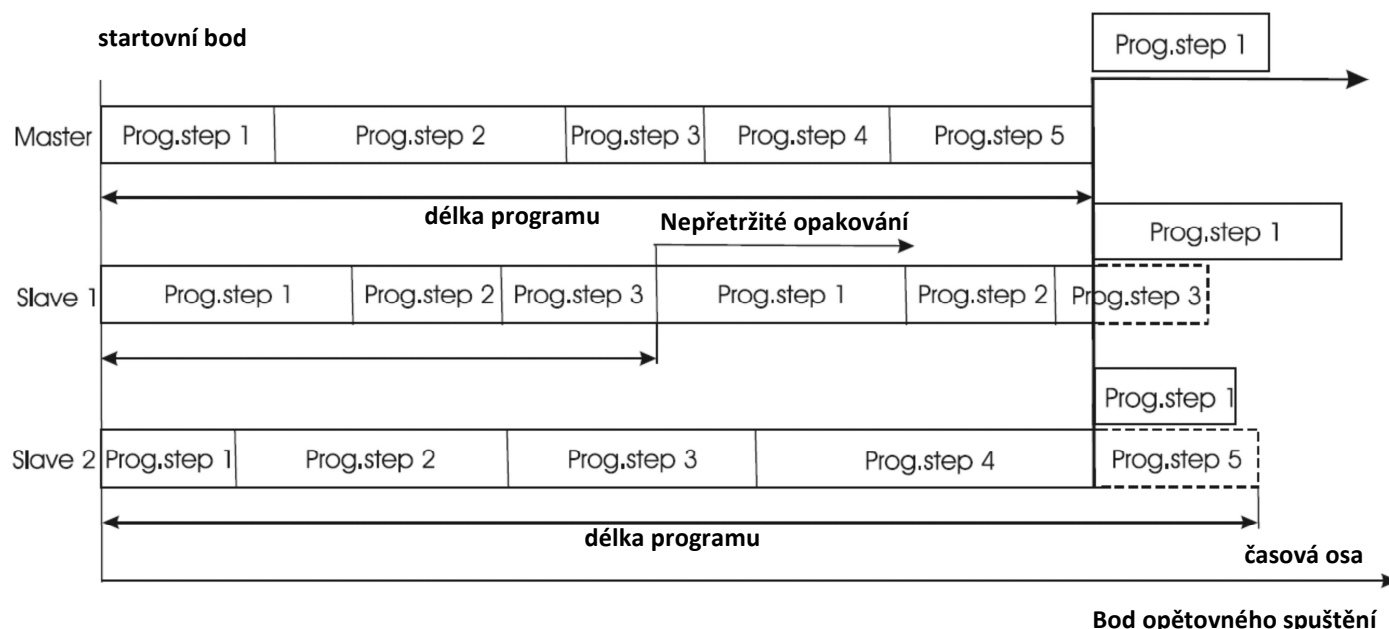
startovní bod

Prog.step 1

Master Prog.step 1 Prog.step 2 Prog.step 3 Prog.step 4 Prog.step 5

délka programu

Nepřetržité opakování

Prog.step 1

Slave 1 Prog.step 1 Prog.step 2 Prog.step 3 Prog.step 1 Prog.step 2 Prog.step 3

Prog.step 1

Slave 2 Prog.step 1 Prog.step 2 Prog.step 3 Prog.step 4 Prog.step 5

délka programu

časová osa

Bod opětovného spuštění